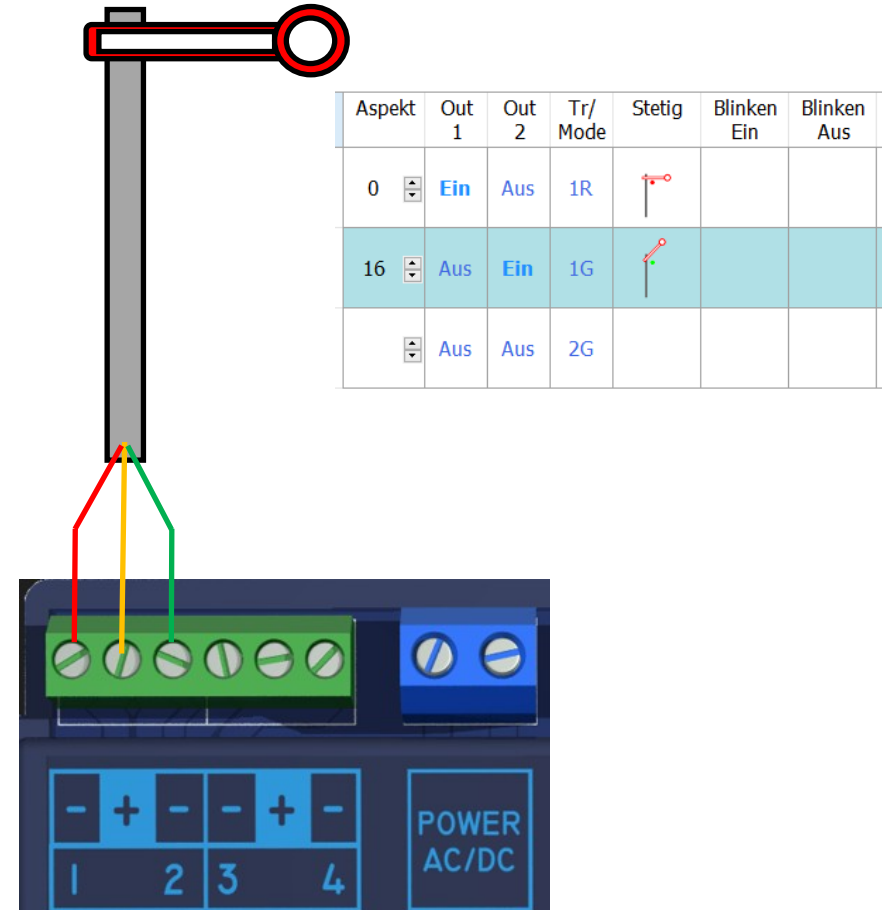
| Aspekt | Out 1 | Out 2 | Tr/ Mode | Stetig | Blinken Ein | Blinken Aus |
|---|---|---|---|---|---|---|
| 0 | Ein | Aus | 1R | | | |
| 16 | Aus | Ein | 1G | | | |
| | Aus | Aus | 2G | | | |

- + - - + -
1 2 3 4

POWER AC/DC